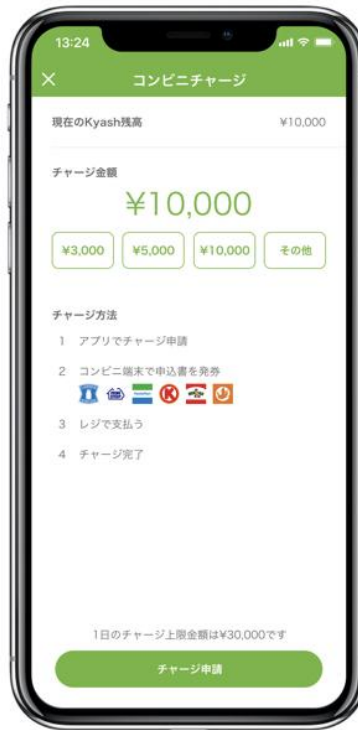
13:24

×

コンビニチャージ

現在のKyash残高 ¥10,000

チャージ金額

¥10,000

¥3,000 ¥5,000 ¥10,000 その他

チャージ方法

1 アプリでチャージ申請

2 コンビニ端末で申込書を発券

3 レジで支払う

4 チャージ完了

1日のチャージ上限金額は¥30,000です

チャージ申請